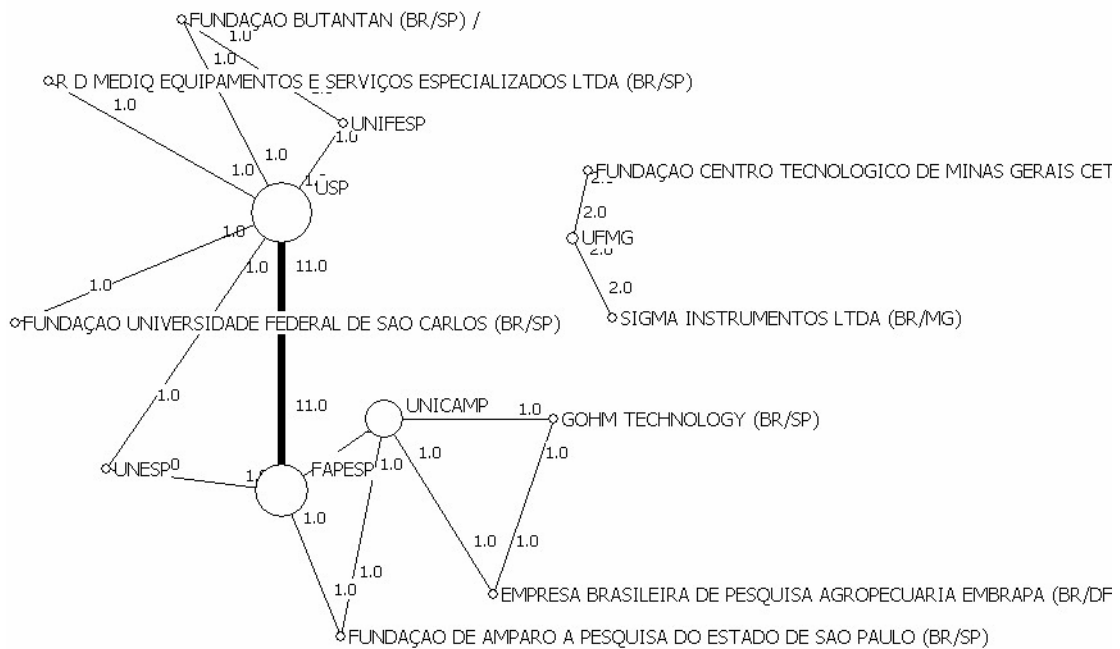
FUNDAÇAO BUTANTAN (BR/SP) /
1.0
1.0
R D MEDIQ EQUIPAMENTOS E SERVIÇOS ESPECIALIZADOS LTDA (BR/SP)
1.0
UNIFESP
1.0
1.0
1.0
1.0
USP
1.0
1.0
11.0
1.0
FUNDAÇAO UNIVERSIDADE FEDERAL DE SAO CARLOS (BR/SP)
FUNDAÇAO CENTRO TECNOLOGICO DE MINAS GERAIS CET
2.0
UFMG
2.0
SIGMA INSTRUMENTOS LTDA (BR/MG)
1.0
11.0
UNICAMP
1.0
GOHM TECHNOLOGY (BR/SP)
UNESP
FAPESP
1.0
1.0
1.0
1.0
1.0
1.0
1.0
1.0
1.0
EMPRESA BRASILEIRA DE PESQUISA AGROPECUARIA EMBRAPA (BR/DF
FUNDAÇAO DE AMPARO A PESQUISA DO ESTADO DE SAO PAULO (BR/SP)